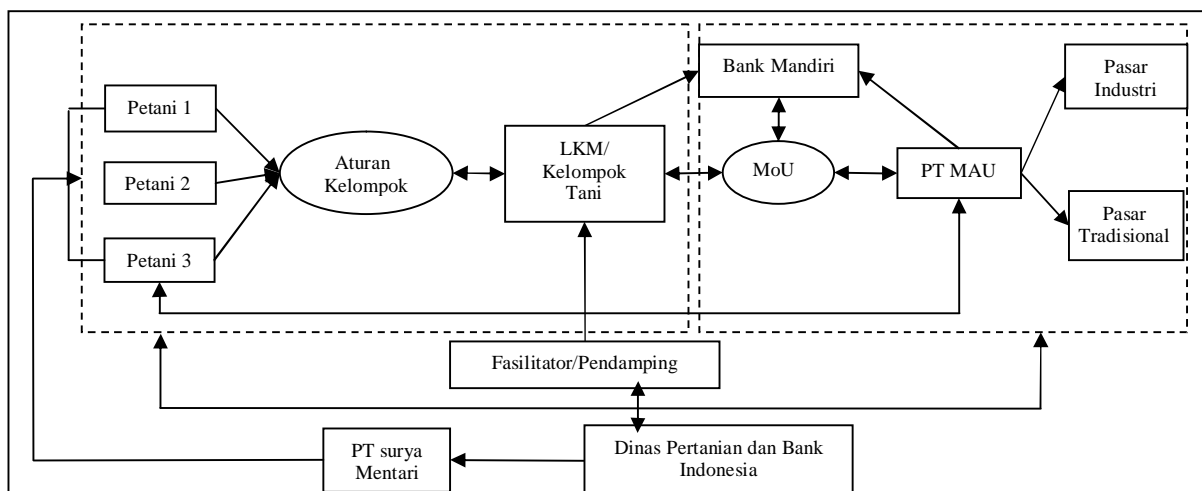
Petani 1

Petani 2

Petani 3

Aturan Kelompok

LKM/ Kelompok Tani

Bank Mandiri

MoU

PT MAU

Pasar Industri

Pasar Tradisional

Fasilitator/Pendamping

PT surya Mentari

Dinas Pertanian dan Bank Indonesia